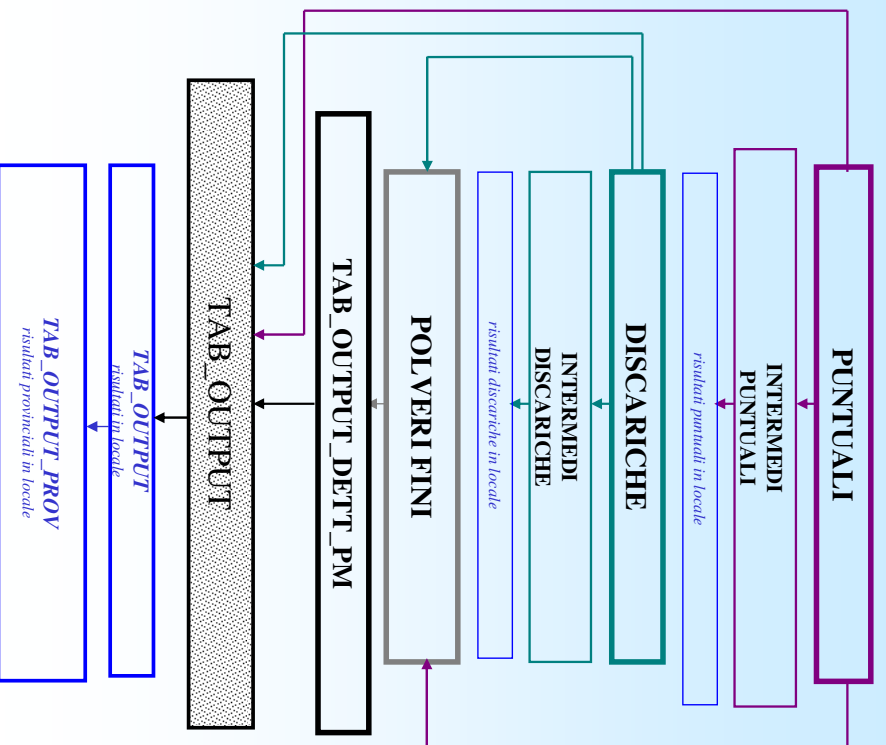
PUNTUALI

INTERMEDI PUNTUALI

risultati puntuali in locale

DISCARICHE

INTERMEDI DISCARICHE

risultati discariche in locale

POLVERI FINI

TAB_OUTPUT_DETT_PM

TAB_OUTPUT

TAB_OUTPUT
risultati in locale

TAB_OUTPUT_PROV
risultati provinciali in locale